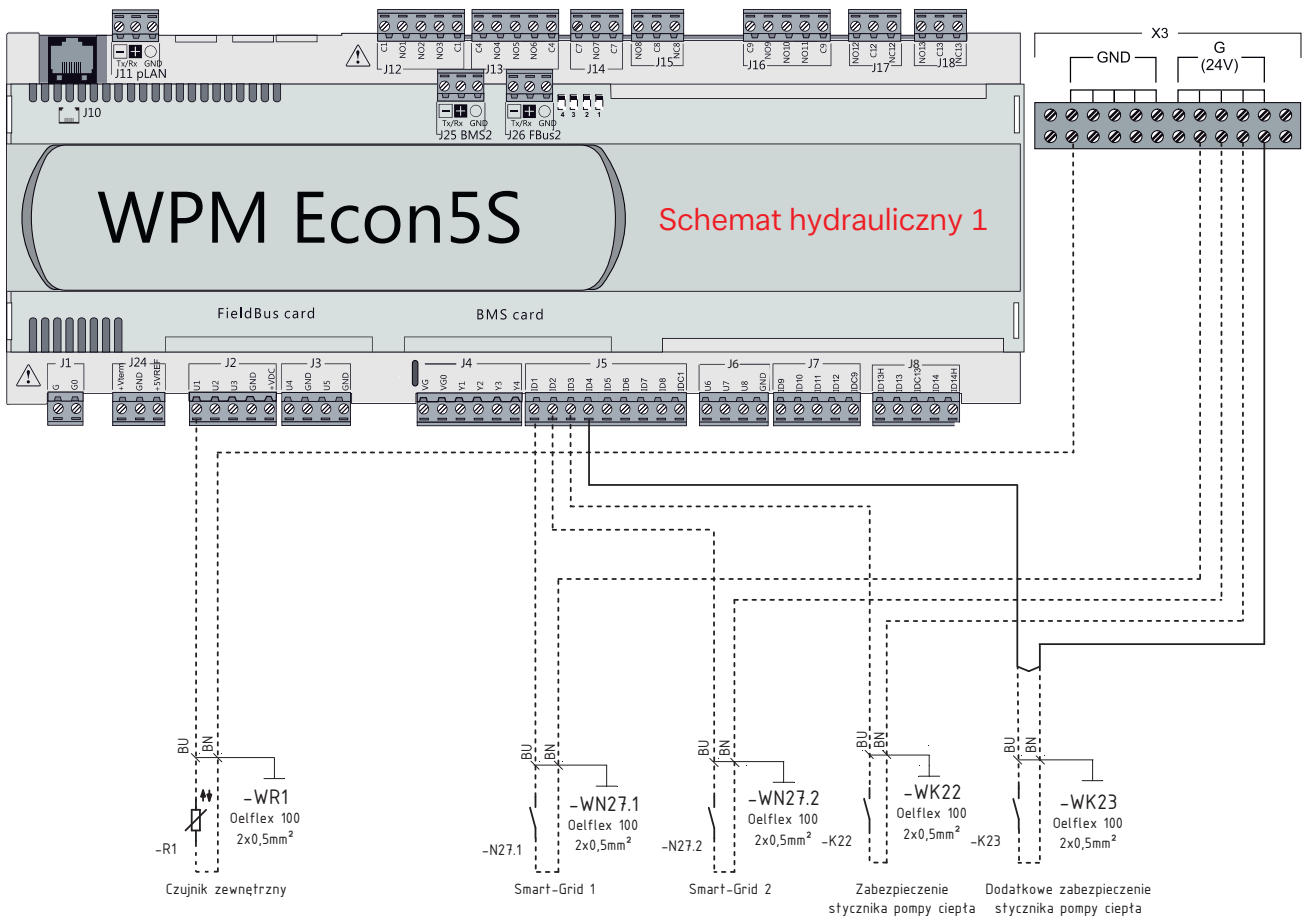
Tx/Rx GND
J11 pLAN
J10
C1 NO1 NO2 NO3 C1
J12
C4 NO4 NO5 NO6 C4
J13
C7 NO7 C7
J14
NO8 C8 NC8
J15
C9 NO9 NO10 NO11 C9
J16
NO12 C12 NC12
J17
NO13 C13 NC13
J18
Tx/Rx GND
J25 BMS2
Tx/Rx GND
J26 FBus2
4 3 2 1
X3
GND
G
(24V)
WPM Econ5S
Schemat hydrauliczny 1
FieldBus card
BMS card
J1
G G0
J24
+Vterm GND +5VREF
J2
U1 U2 U3 GND +VDC
J3
U4 GND U5 GND
J4
VG VG0 Y1 Y2 Y3 Y4
J5
ID1 ID2 ID3 ID4 ID5 ID6 ID7 ID8 IDC1
J6
U6 U7 U8 GND
J7
ID9 ID10 ID11 ID12 IDC9
J8
ID13H ID13 IDC13 ID14 ID14H
BU BN
-WR1
Oelflex 100
2x0,5mm²
-R1
Czujnik zewnętrzny
BU BN
-WN27.1
Oelflex 100
2x0,5mm²
-N27.1
Smart-Grid 1
BU BN
-WN27.2
Oelflex 100
2x0,5mm²
-N27.2
Smart-Grid 2
BU BN
-WK22
Oelflex 100
2x0,5mm²
-K22
Zabezpieczenie stycznika pompy ciepła
BU BN
-WK23
Oelflex 100
2x0,5mm²
-K23
Dodatkowe zabezpieczenie stycznika pompy ciepła